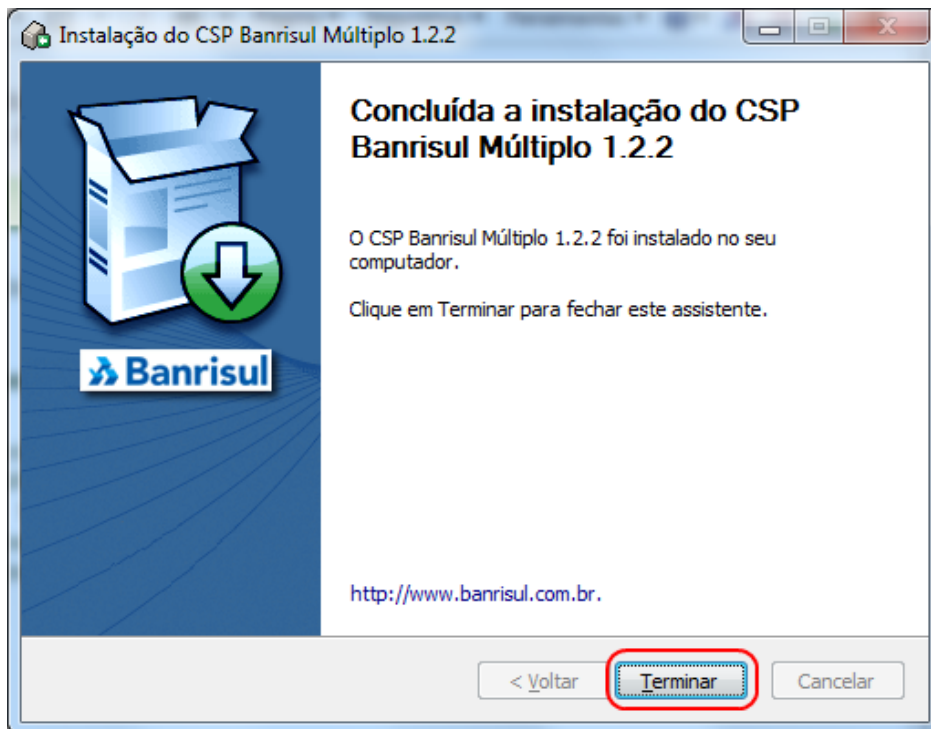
Instalação do CSP Banrisul Múltiplo 1.2.2

Concluída a instalação do CSP Banrisul Múltiplo 1.2.2

Banrisul

O CSP Banrisul Múltiplo 1.2.2 foi instalado no seu computador.

Clique em Terminar para fechar este assistente.

http://www.banrisul.com.br.

< Voltar

Terminar

Cancelar